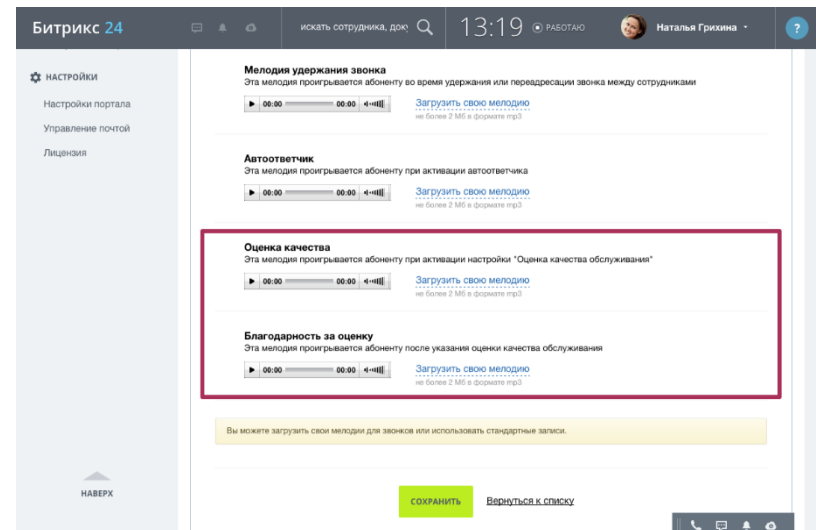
Битрикс 24

искать сотрудника, доку

13:19

РАБОТАЮ

Наталья Грихина

?

НАСТРОЙКИ

Настройки портала

Управление почтой

Лицензия

НАВЕРХ

Мелодия удержания звонка

Эта мелодия проигрывается абоненту во время удержания или переадресации звонка между сотрудниками

00:00 00:00

Загрузить свою мелодию

не более 2 Мб в формате mp3

Автоответчик

Эта мелодия проигрывается абоненту при активации автоответчика

00:00 00:00

Загрузить свою мелодию

не более 2 Мб в формате mp3

Оценка качества

Эта мелодия проигрывается абоненту при активации настройки "Оценка качества обслуживания"

00:00 00:00

Загрузить свою мелодию

не более 2 Мб в формате mp3

Благодарность за оценку

Эта мелодия проигрывается абоненту после указания оценки качества обслуживания

00:00 00:00

Загрузить свою мелодию

не более 2 Мб в формате mp3

Вы можете загрузить свои мелодии для звонков или использовать стандартные записи.

СОХРАНИТЬ

Вернуться к списку